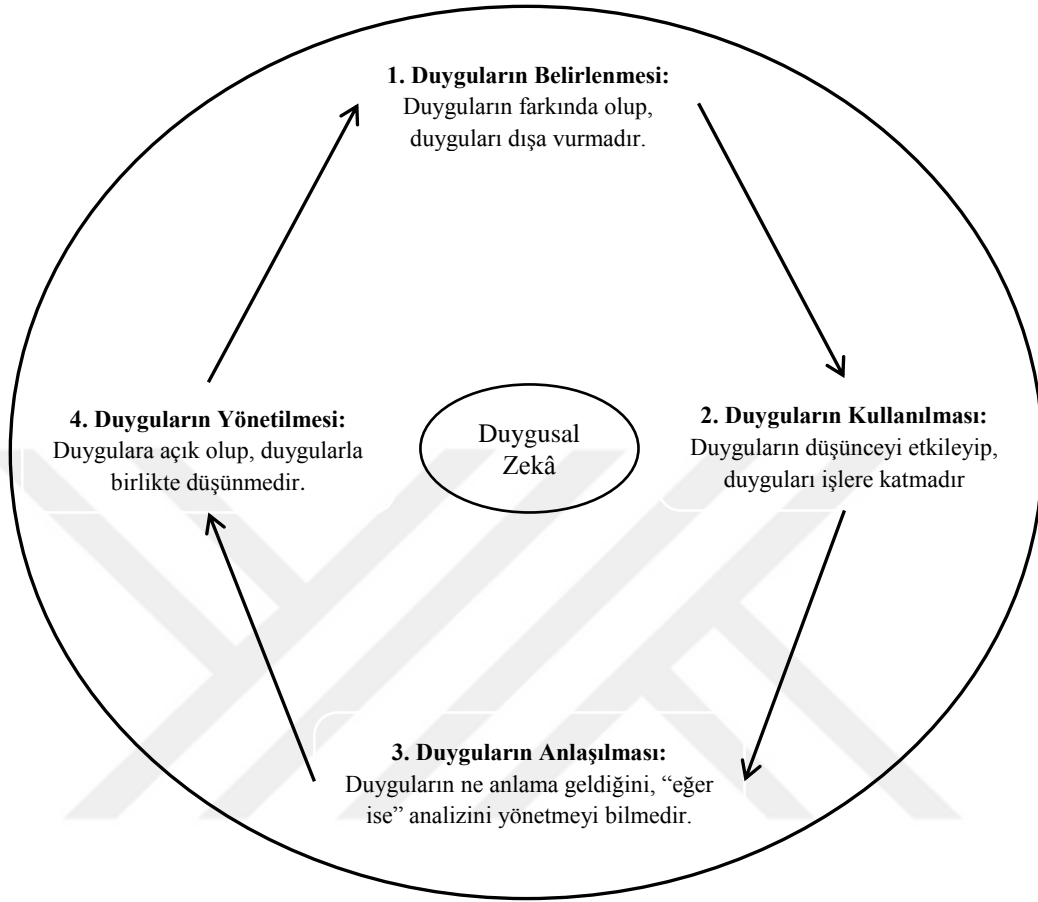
**1. Duyguların Belirlenmesi:**
Duyguların farkında olup, duyguları dışa vurmadır.

**4. Duyguların Yönetilmesi:**
Duygulara açık olup, duygularla birlikte düşünmedir.

Duygusal Zekâ

**2. Duyguların Kullanılması:**
Duyguların düşünceyi etkileyip, duyguları işlere katmadır

**3. Duyguların Anlaşılması:**
Duyguların ne anlama geldiğini, "eğer ise" analizini yönetmeyi bilmedir.